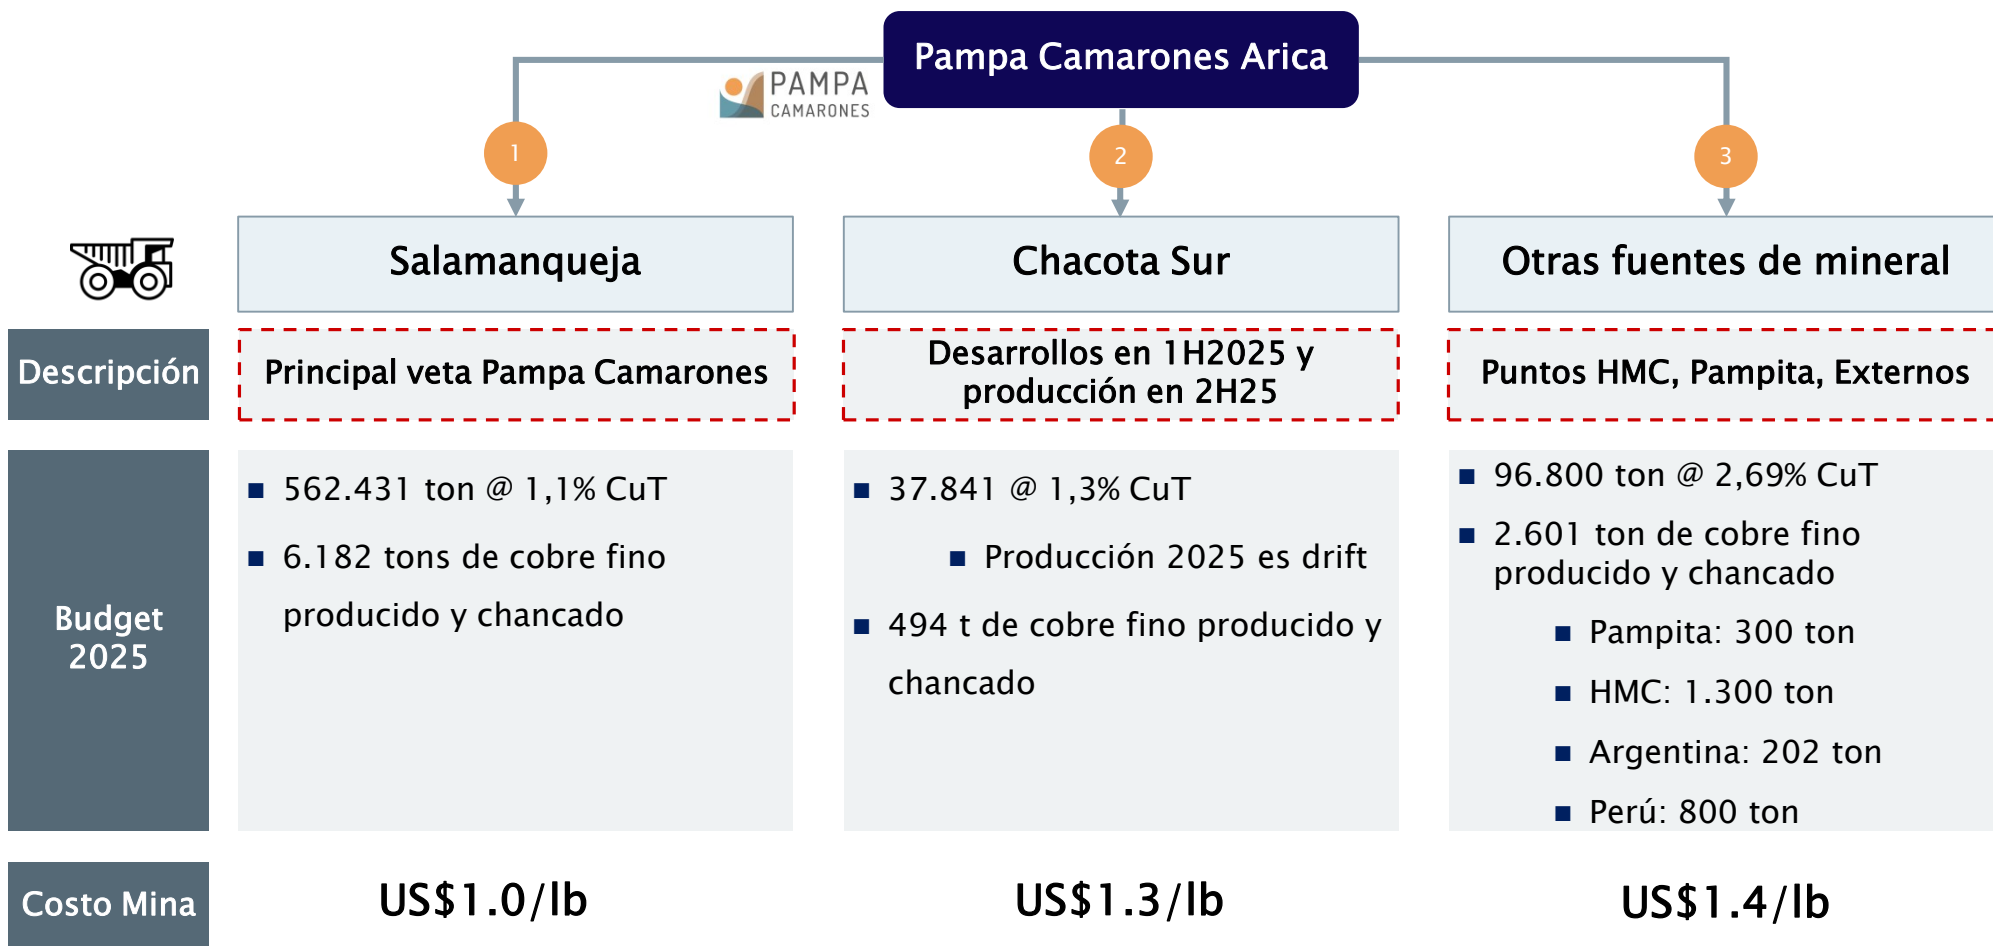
Pampa Camarones Arica

PAMPA CAMARONES

1

2

3

Salamanqueja

Chacota Sur

Otras fuentes de mineral

Descripción

Principal veta Pampa Camarones

Desarrollos en 1H2025 y producción en 2H25

Puntos HMC, Pampita, Externos

Budget 2025

- 562.431 ton @ 1,1% CuT
- 6.182 tons de cobre fino producido y chancado

- 37.841 @ 1,3% CuT
  - Producción 2025 es drift
- 494 t de cobre fino producido y chancado

- 96.800 ton @ 2,69% CuT
- 2.601 ton de cobre fino producido y chancado
  - Pampita: 300 ton
  - HMC: 1.300 ton
  - Argentina: 202 ton
  - Perú: 800 ton

Costo Mina

US$1.0/lb

US$1.3/lb

US$1.4/lb